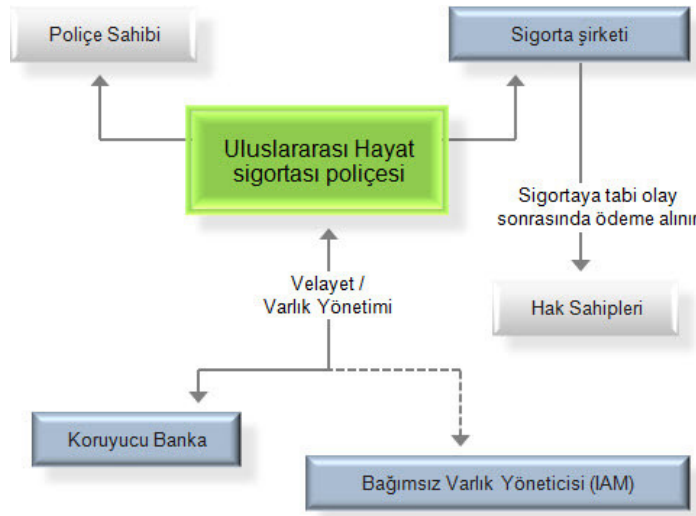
Poliçe Sahibi

Sigorta şirketi

Uluslararası Hayat sigortası poliçesi

Sigortaya tabi olay sonrasında ödeme alını

Velayet / Varlık Yönetimi

Hak Sahipleri

Koruyucu Banka

Bağımsız Varlık Yöneticisi (IAM)